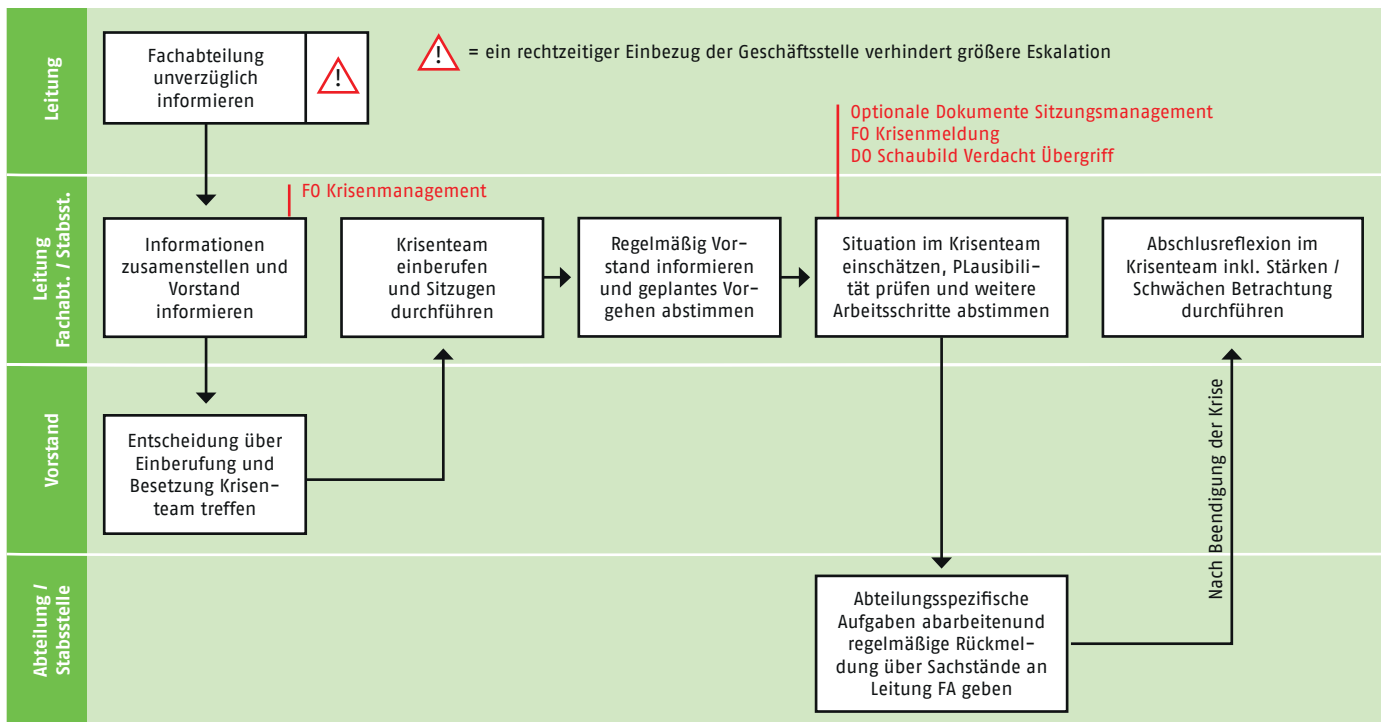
Leitung

Fachabteilung unverzüglich informieren

!

! = ein rechtzeitiger Einbezug der Geschäftsstelle verhindert größere Eskalation

Optionale Dokumente Sitzungsmanagement
F0 Krisenmeldung
D0 Schaubild Verdacht Übergriff

Leitung Fachabt. / Stabsst.

F0 Krisenmanagement

Informationen zusamenstellen und Vorstand informieren

Krisenteam einberufen und Sitzugen durchführen

Regelmäßig Vorstand informieren und geplantes Vorgehen abstimmen

Situation im Krisenteam einschätzen, PLausibilität prüfen und weitere Arbeitsschritte abstimmen

Abschlusreflexion im Krisenteam inkl. Stärken / Schwächen Betrachtung durchführen

Vorstand

Entscheidung über Einberufung und Besetzung Krisenteam treffen

Nach Beendigung der Krise

Abteilung / Stabsstelle

Abteilungsspezifische Aufgaben abarbeitenund regelmäßige Rückmeldung über Sachstände an Leitung FA geben